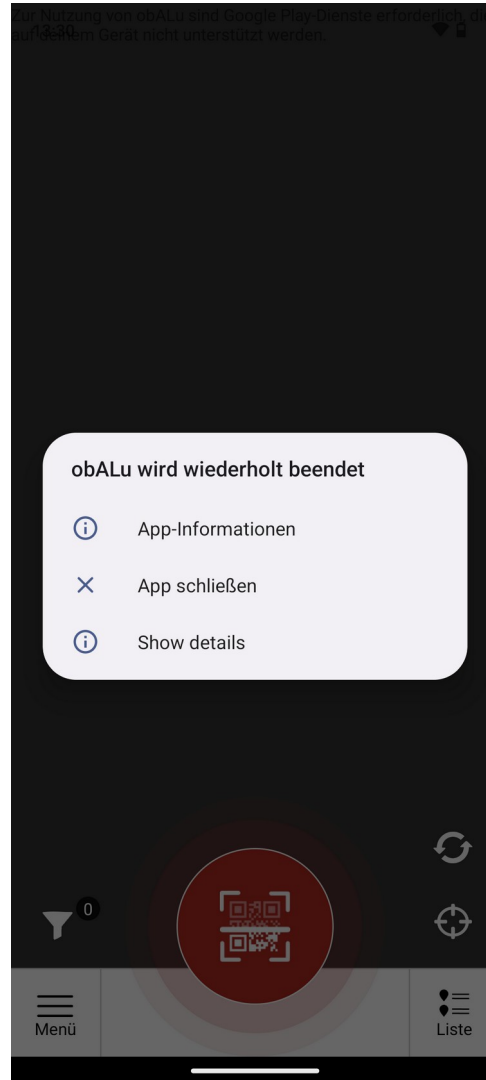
Zur Nutzung von obALu sind Google Play-Dienste erforderlich, di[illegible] auf deinem Gerät nicht unterstützt werden.

13:30

obALu wird wiederholt beendet

App-Informationen

App schließen

Show details

0

Menü

Liste